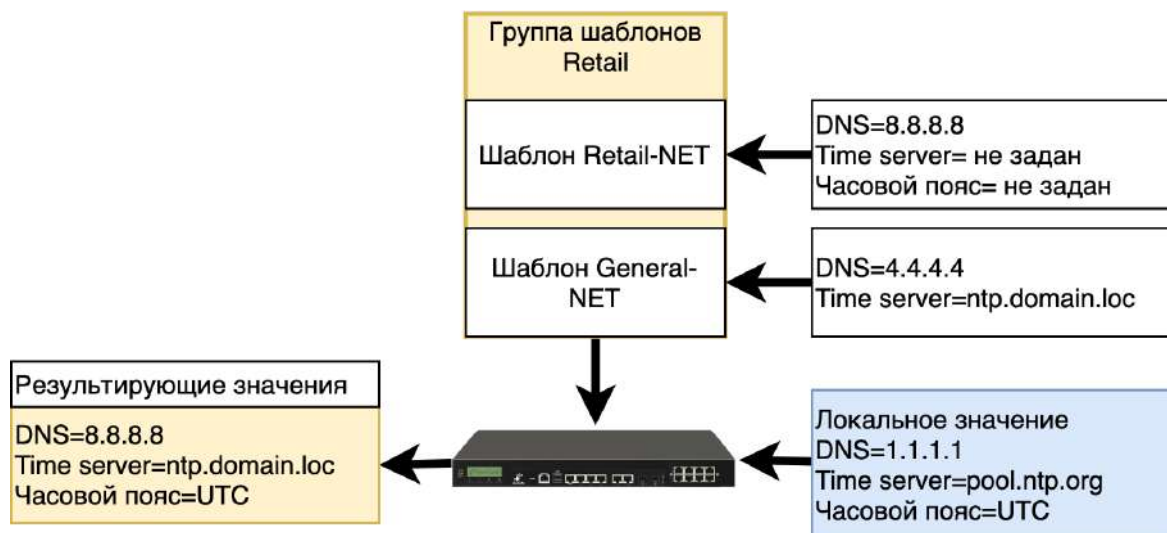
Группа шаблонов Retail

Шаблон Retail-NET

DNS=8.8.8.8
Time server= не задан
Часовой пояс= не задан

Шаблон General-NET

DNS=4.4.4.4
Time server=ntp.domain.loc

Результирующие значения

DNS=8.8.8.8
Time server=ntp.domain.loc
Часовой пояс=UTC

Локальное значение
DNS=1.1.1.1
Time server=pool.ntp.org
Часовой пояс=UTC